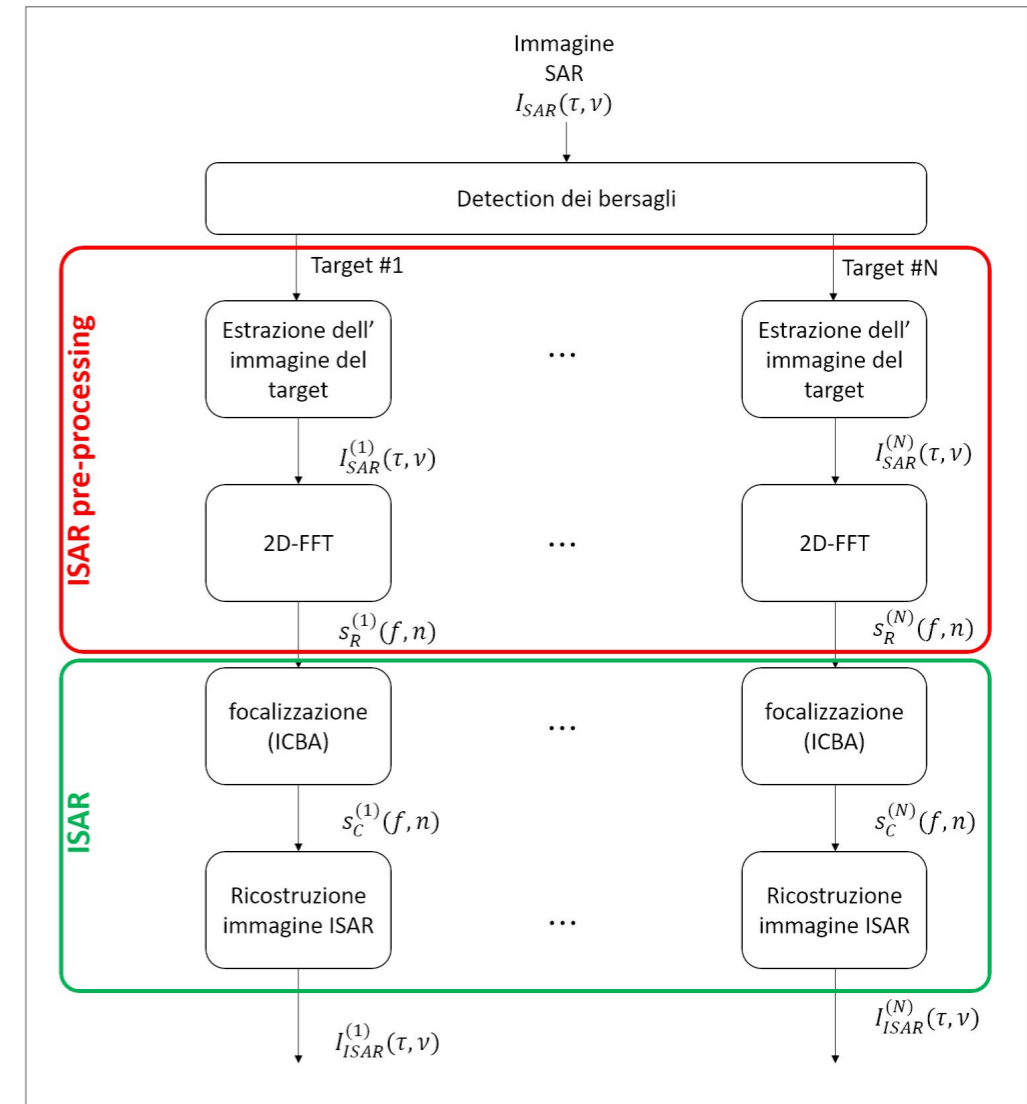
Immagine SAR $I_{SAR}(\tau,\nu)$

Detection dei bersagli

ISAR pre-processing

Target #1

Target #N

Estrazione dell' immagine del target

...

Estrazione dell' immagine del target

$I_{SAR}^{(1)}(\tau,\nu)$

$I_{SAR}^{(N)}(\tau,\nu)$

2D-FFT

...

2D-FFT

$s_R^{(1)}(f,n)$

$s_R^{(N)}(f,n)$

ISAR

focalizzazione (ICBA)

...

focalizzazione (ICBA)

$s_C^{(1)}(f,n)$

$s_C^{(N)}(f,n)$

Ricostruzione immagine ISAR

...

Ricostruzione immagine ISAR

$I_{ISAR}^{(1)}(\tau,\nu)$

$I_{ISAR}^{(N)}(\tau,\nu)$